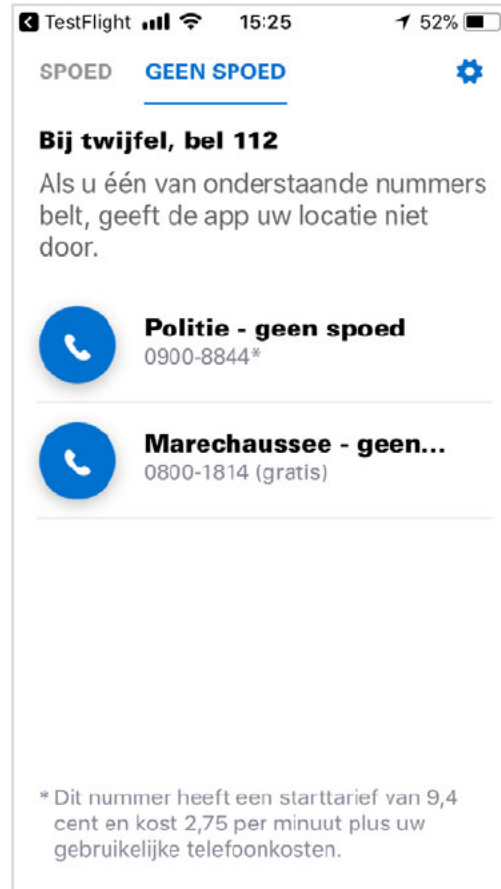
TestFlight 15:25 52%

SPOED GEEN SPOED

Bij twijfel, bel 112

Als u één van onderstaande nummers belt, geeft de app uw locatie niet door.

Politie - geen spoed
0900-8844*

Marechaussee - geen...
0800-1814 (gratis)

* Dit nummer heeft een starttarief van 9,4 cent en kost 2,75 per minuut plus uw gebruikelijke telefoonkosten.